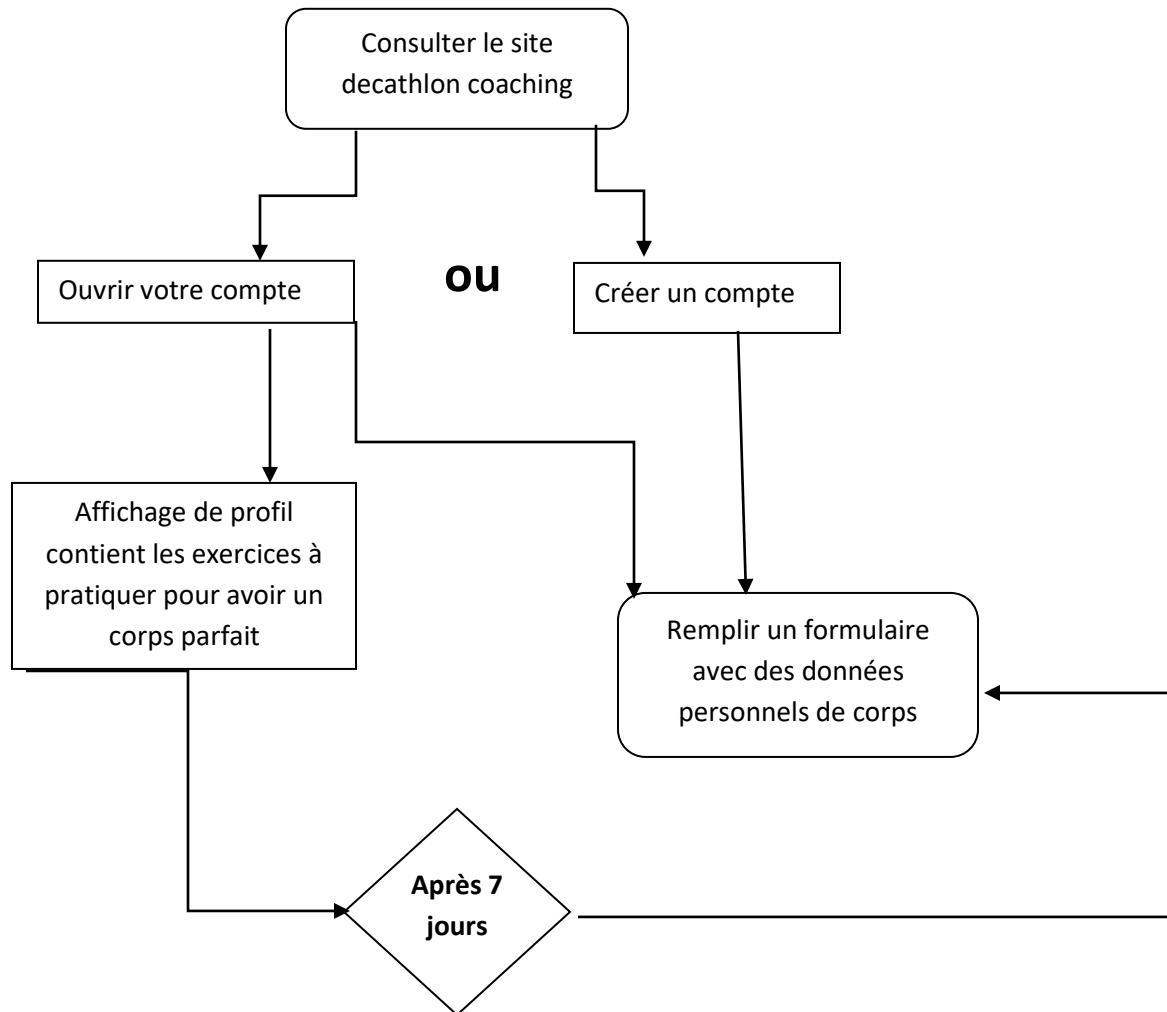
Consulter le site decathlon coaching

Ouvrir votre compte

ou

Créer un compte

Affichage de profil contient les exercices à pratiquer pour avoir un corps parfait

Remplir un formulaire avec des données personnels de corps

**Après 7 jours**